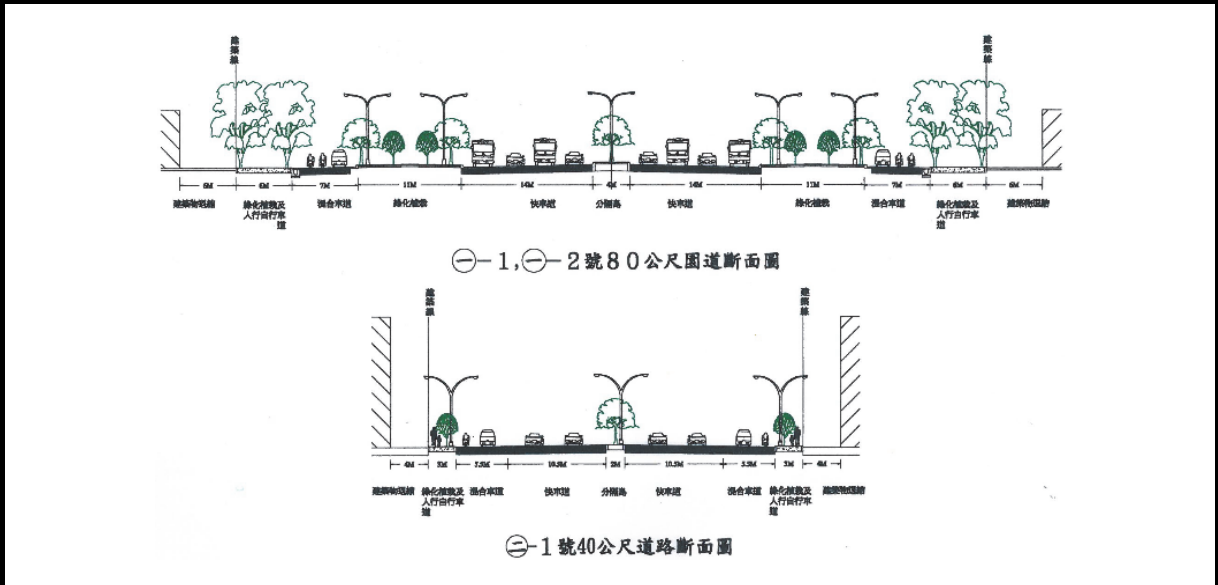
建築線

建築線

6M 6M 7M 11M 14M 4M 14M 11M 7M 6M 6M

建築物退縮 綠化植栽及人行自行車道 混合車道 綠化植栽 快車道 分隔島 快車道 綠化植栽 混合車道 綠化植栽及人行自行車道 建築物退縮

㊀－1,㊀－2號80公尺園道斷面圖

建築線

建築線

4M 3M 5.5M 10.5M 2M 10.5M 5.5M 3M 4M

建築物退縮 綠化植栽及人行自行車道 混合車道 快車道 分隔島 快車道 混合車道 綠化植栽及人行自行車道 建築物退縮

㊁－1號40公尺道路斷面圖